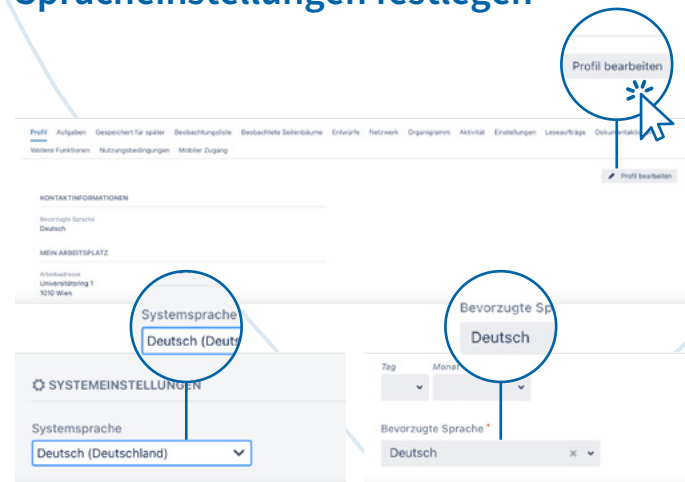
Spracheinstellungen festlegen

Profil bearbeiten

Profil Aufgaben Gespeichert für später Beobachtungsliste Beobachtete Seitenbäume Entwürfe Netzwerk Organigramm Aktivität Einstellungen Leseaufträge Dokumentaktio
Weitere Funktionen Nutzungsbedingungen Mobiler Zugang

Profil bearbeiten

KONTAKTINFORMATIONEN

Bevorzugte Sprache
Deutsch

MEIN ARBEITSPLATZ

Arbeitsadresse
Universitätsring 1
1010 Wien

Systemsprache
Deutsch (Deuts

Bevorzugte Sp
Deutsch

SYSTEMEINSTELLUNGEN

Systemsprache
Deutsch (Deutschland)

Tag
Monat

Bevorzugte Sprache *
Deutsch